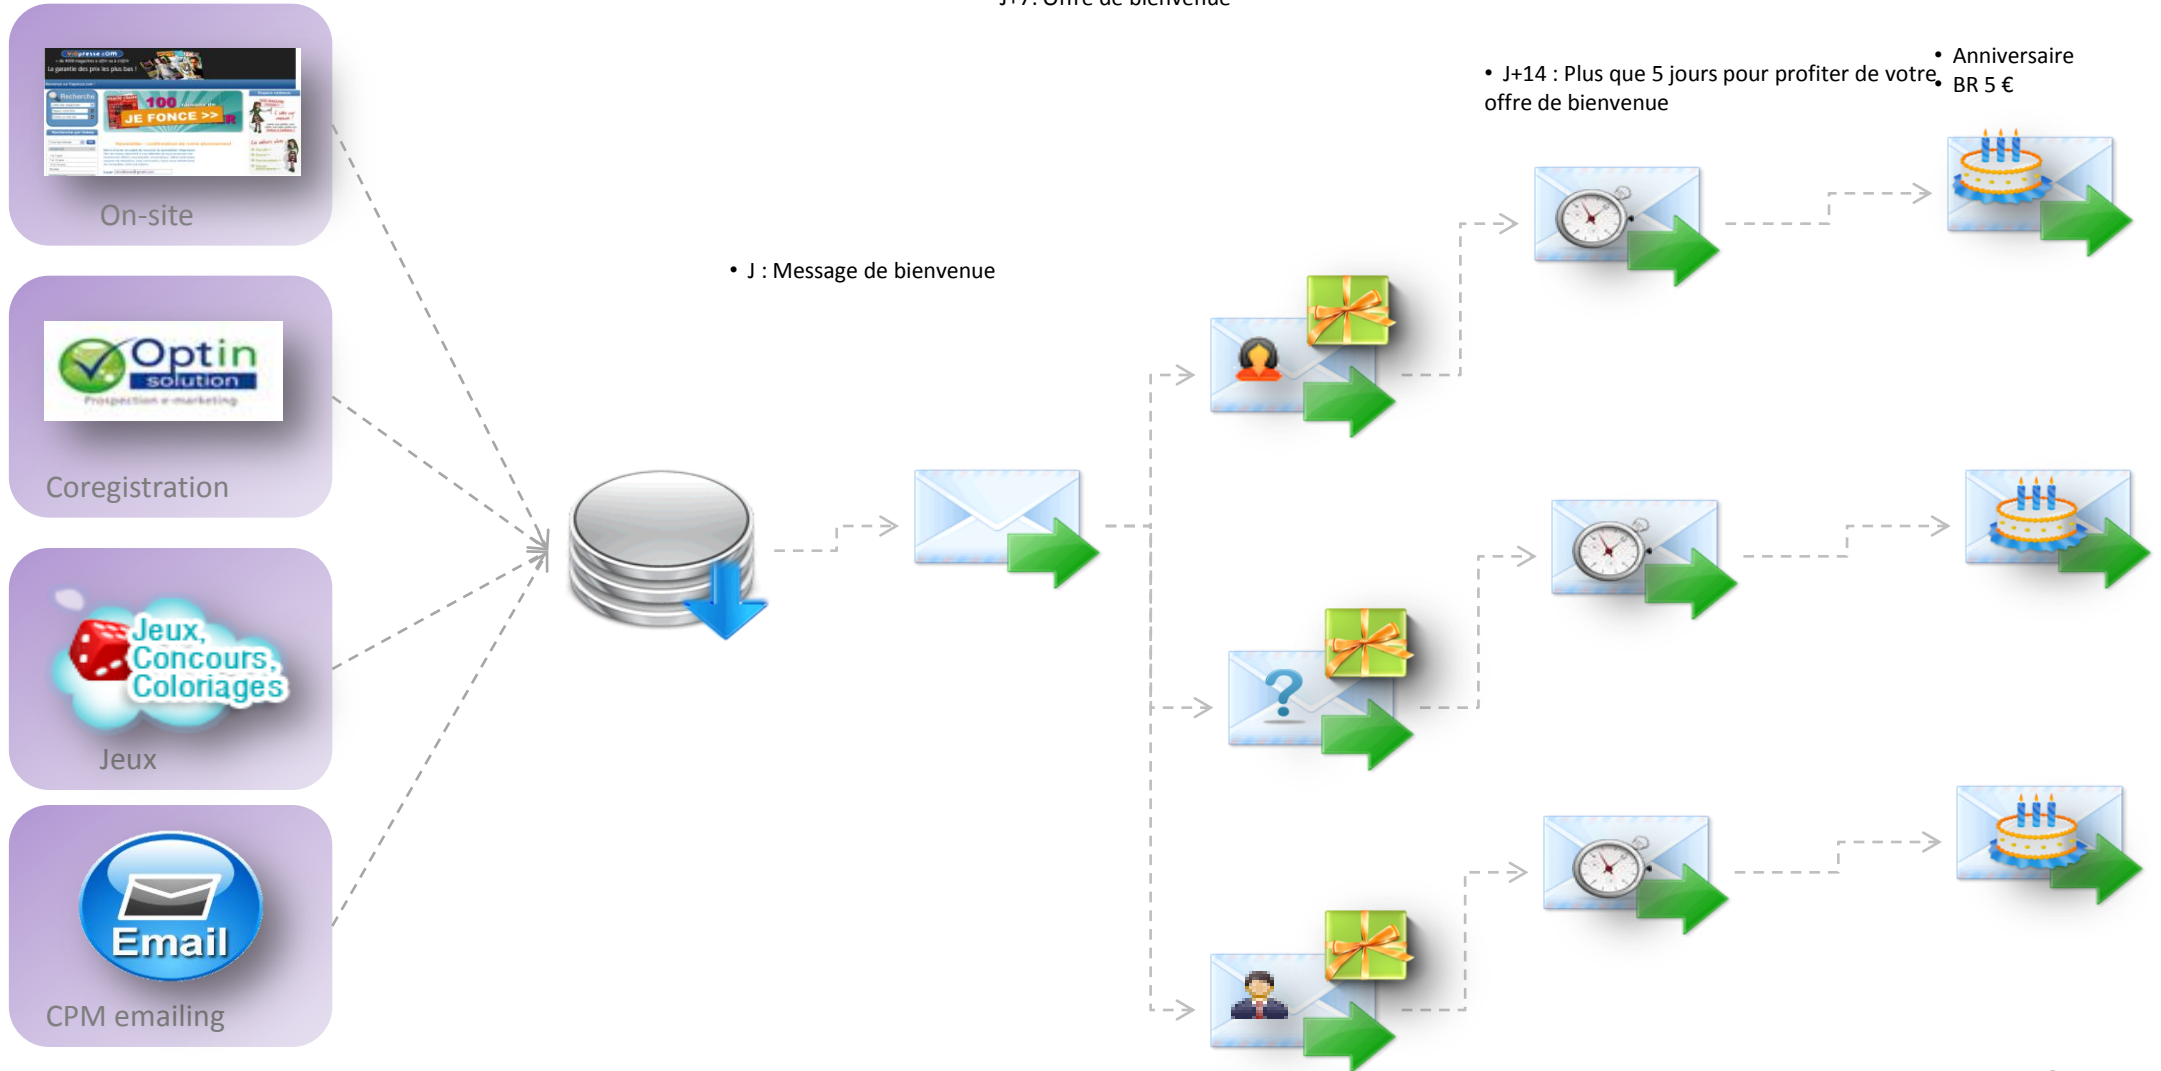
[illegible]

On-site

Optin solution
Prospection e-marketing

Coregistration

Jeux, Concours, Coloriages

Jeux

Email

CPM emailing

J+7: Offre de bienvenue

• J : Message de bienvenue

• J+14 : Plus que 5 jours pour profiter de votre offre de bienvenue

• Anniversaire
• BR 5 €